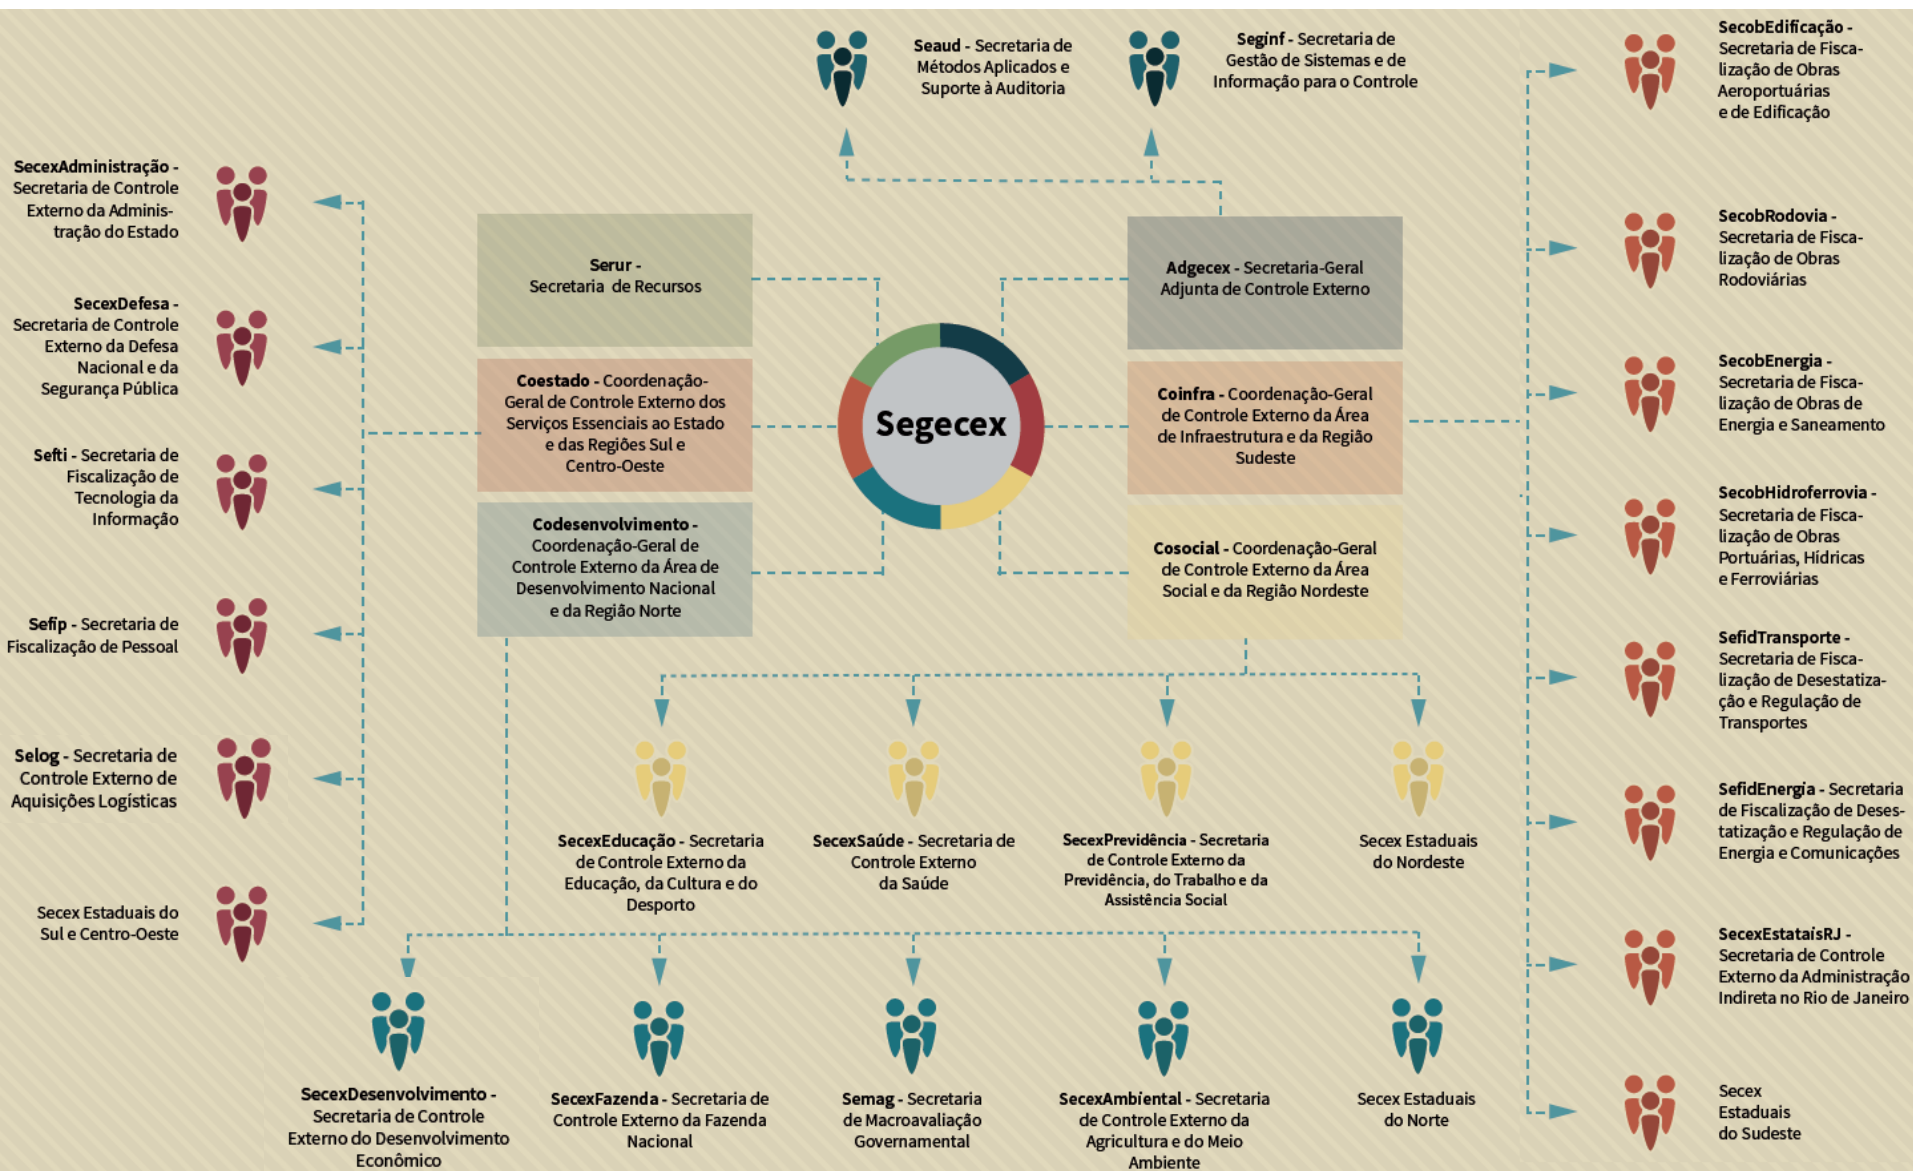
Seaud - Secretaria de Métodos Aplicados e Suporte à Auditoria

Seginf - Secretaria de Gestão de Sistemas e de Informação para o Controle

SecobEdificação - Secretaria de Fiscalização de Obras Aeroportuárias e de Edificação

SecexAdministração - Secretaria de Controle Externo da Administração do Estado

Serur - Secretaria de Recursos

Adgecex - Secretaria-Geral Adjunta de Controle Externo

SecobRodovia - Secretaria de Fiscalização de Obras Rodoviárias

SecexDefesa - Secretaria de Controle Externo da Defesa Nacional e da Segurança Pública

Coestado - Coordenação-Geral de Controle Externo dos Serviços Essenciais ao Estado e das Regiões Sul e Centro-Oeste

Segecex

Coinfra - Coordenação-Geral de Controle Externo da Área de Infraestrutura e da Região Sudeste

SecobEnergia - Secretaria de Fiscalização de Obras de Energia e Saneamento

Sefti - Secretaria de Fiscalização de Tecnologia da Informação

Codesenvolvimento - Coordenação-Geral de Controle Externo da Área de Desenvolvimento Nacional e da Região Norte

Cosocial - Coordenação-Geral de Controle Externo da Área Social e da Região Nordeste

SecobHidroferrovia - Secretaria de Fiscalização de Obras Portuárias, Hídricas e Ferroviárias

Sefip - Secretaria de Fiscalização de Pessoal

SefidTransporte - Secretaria de Fiscalização de Desestatização e Regulação de Transportes

Selog - Secretaria de Controle Externo de Aquisições Logísticas

SecexEducação - Secretaria de Controle Externo da Educação, da Cultura e do Desporto

SecexSaúde - Secretaria de Controle Externo da Saúde

SecexPrevidência - Secretaria de Controle Externo da Previdência, do Trabalho e da Assistência Social

Secex Estaduais do Nordeste

SefidEnergia - Secretaria de Fiscalização de Desestatização e Regulação de Energia e Comunicações

Secex Estaduais do Sul e Centro-Oeste

SecexEstataisRJ - Secretaria de Controle Externo da Administração Indireta no Rio de Janeiro

SecexDesenvolvimento - Secretaria de Controle Externo do Desenvolvimento Econômico

SecexFazenda - Secretaria de Controle Externo da Fazenda Nacional

Semag - Secretaria de Macroavaliação Governamental

SecexAmbiental - Secretaria de Controle Externo da Agricultura e do Meio Ambiente

Secex Estaduais do Norte

Secex Estaduais do Sudeste